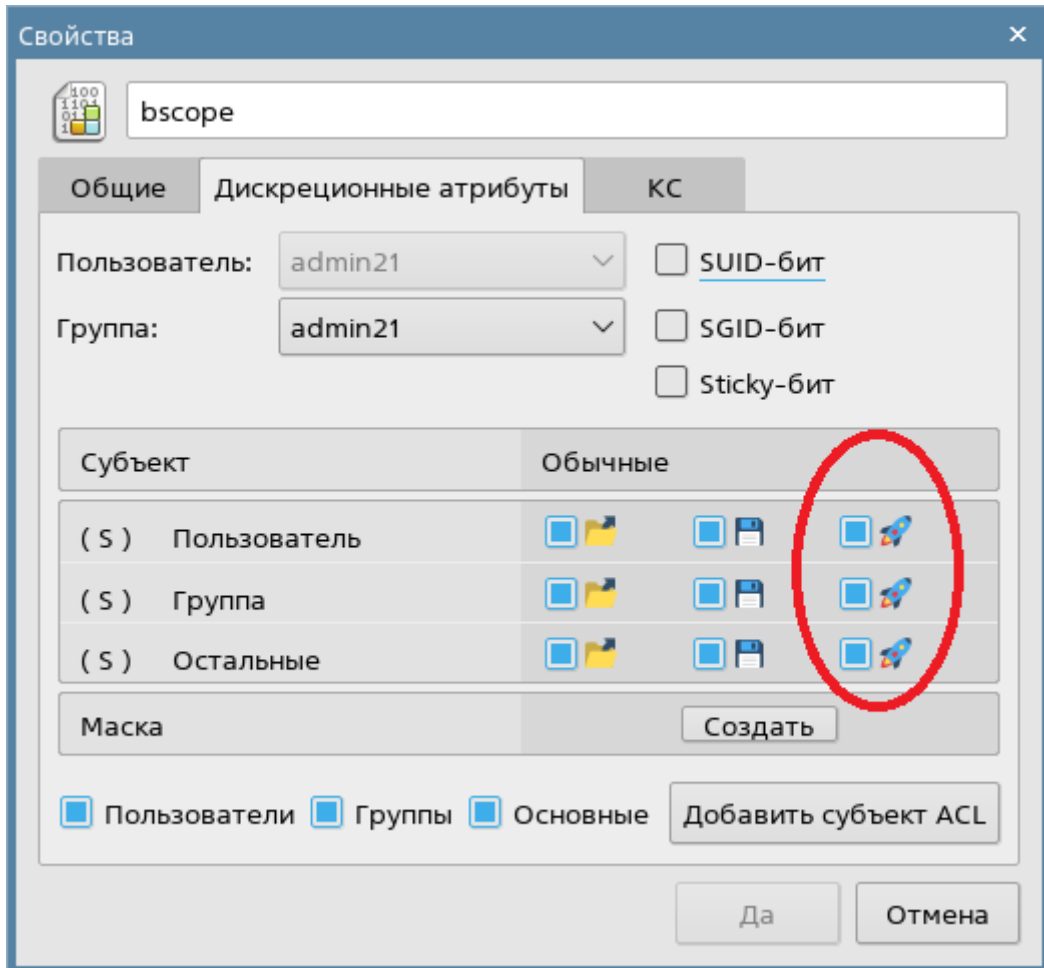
Свойства ×

bscope

Общие | Дискреционные атрибуты | КС

Пользователь: admin21
Группа: admin21

SUID-бит
SGID-бит
Sticky-бит

| Субъект | Обычные |
|---|---|
| ( S ) Пользователь | |
| ( S ) Группа | |
| ( S ) Остальные | |
| Маска | Создать |

Пользователи Группы Основные Добавить субъект ACL

Да Отмена